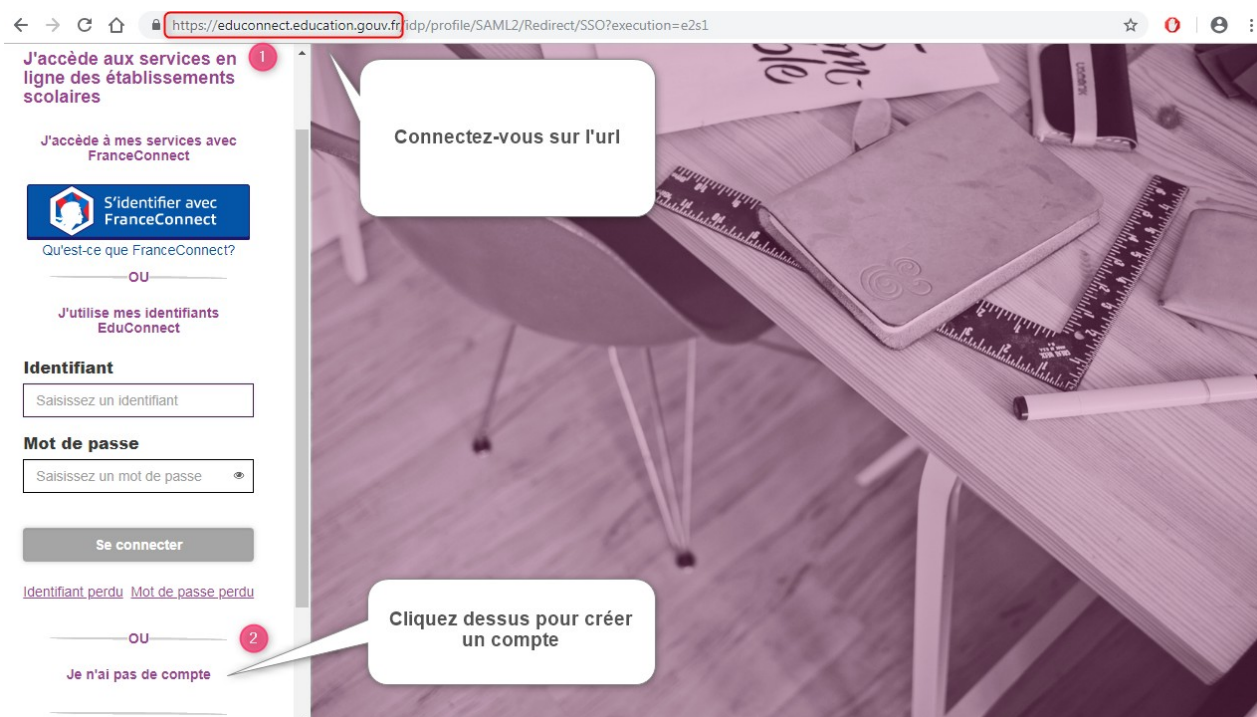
https://educonnect.education.gouv.fr/idp/profile/SAML2/Redirect/SSO?execution=e2s1

J'accède aux services en ligne des établissements scolaires

1

J'accède à mes services avec FranceConnect

S'identifier avec FranceConnect

Qu'est-ce que FranceConnect?

OU

J'utilise mes identifiants EduConnect

Identifiant

Saisissez un identifiant

Mot de passe

Saisissez un mot de passe

Se connecter

Identifiant perdu Mot de passe perdu

OU

2

Je n'ai pas de compte

Connectez-vous sur l'url

Cliquez dessus pour créer un compte